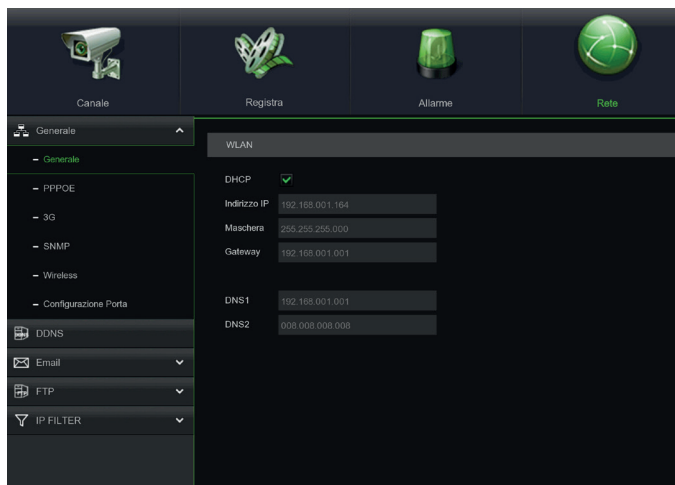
Canale
Registra
Allarme
Rete

Generale
– Generale
– PPPOE
– 3G
– SNMP
– Wireless
– Configurazione Porta
DDNS
Email
FTP
IP FILTER

WLAN

DHCP
Indirizzo IP 192.168.001.164
Maschera 255.255.255.000
Gateway 192.168.001.001

DNS1 192.168.001.001
DNS2 008.008.008.008